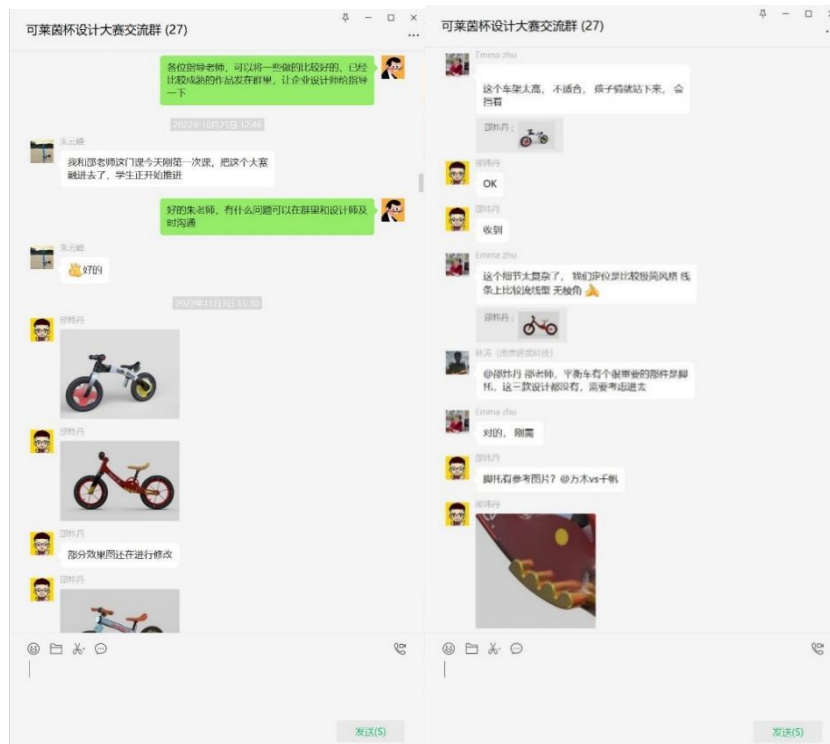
可莱茵杯设计大赛交流群 (27)

各位指导老师，可以将一些做的比较好的、已经比较成熟的作品发在群里，让企业设计师给指导一下

2022年10月25日 12:46

朱云峰
我和邵老师这门课今天刚第一次课，把这个大赛融进去了，学生正开始推进

好的朱老师，有什么问题可以在群里和设计师及时沟通

朱云峰
👌好的

2022年11月1日 15:30

邵炜丹

邵炜丹

邵炜丹
部分效果图还在进行修改

邵炜丹

发送(S)

可莱茵杯设计大赛交流群 (27)

Emma zhu
这个车架太高，不适合，孩子骑就站下来，会挡着

邵炜丹：

邵炜丹
OK

邵炜丹
收到

Emma zhu
这个细节太复杂了，我们定位是比较极简风格 线条上比较流线型 无棱角 🙏

邵炜丹：

林滨（先导道览科技）
@邵炜丹 邵老师，平衡车有个很重要的配件是脚托，这一款设计都没有，需要考虑进去

Emma zhu
对的，刚需

邵炜丹
脚托有参考图片？@万木vs千帆

邵炜丹

发送(S)